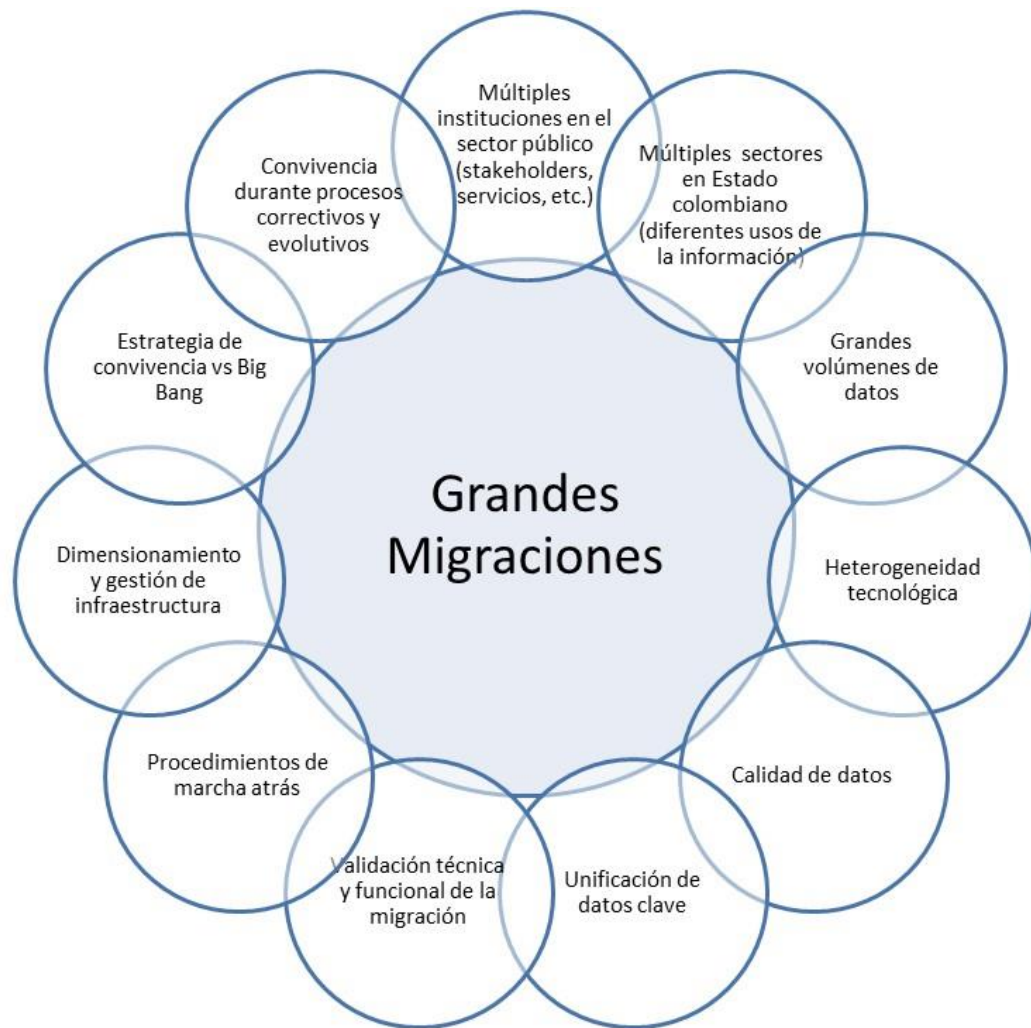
Grandes Migraciones

Múltiples instituciones en el sector público (stakeholders, servicios, etc.)

Múltiples sectores en Estado colombiano (diferentes usos de la información)

Grandes volúmenes de datos

Heterogeneidad tecnológica

Calidad de datos

Unificación de datos clave

Validación técnica y funcional de la migración

Procedimientos de marcha atrás

Dimensionamiento y gestión de infraestructura

Estrategia de convivencia vs Big Bang

Convivencia durante procesos correctivos y evolutivos